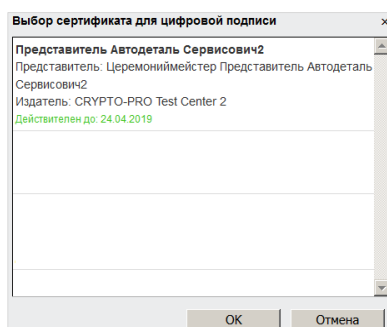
Выбор сертификата для цифровой подписи

×

Представитель Автодеталь Сервисович2
Представитель: Церемониймейстер Представитель Автодеталь Сервисович2
Издатель: CRYPTO-PRO Test Center 2
Действителен до: 24.04.2019

OK

Отмена